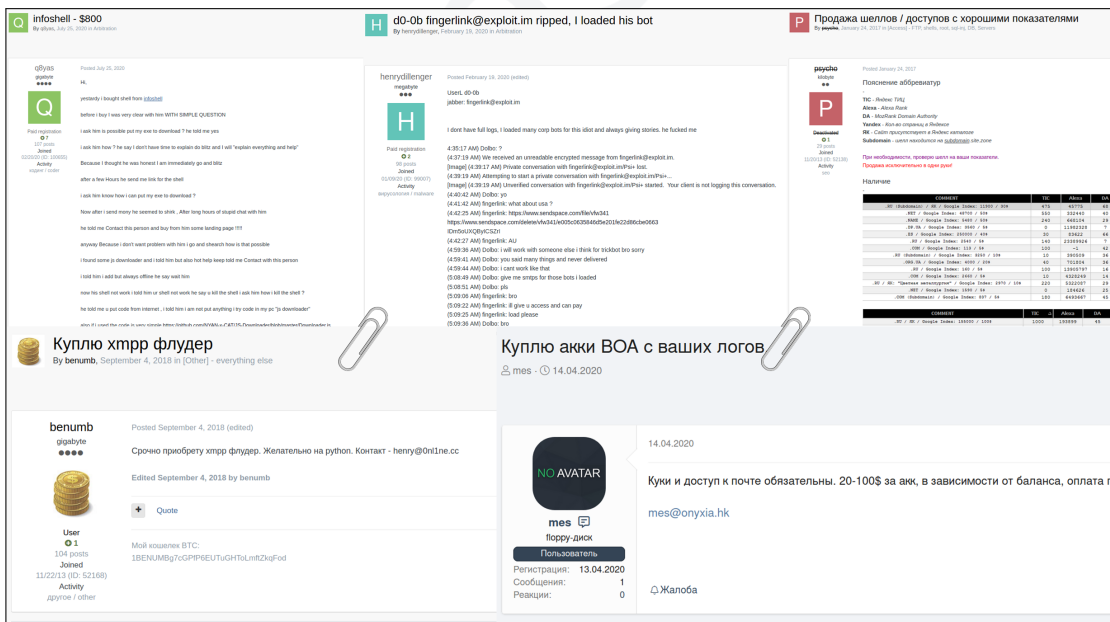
infoshell - $800
By q8yas, July 25, 2020 in Arbitration

q8yas
gigabyte
Paid registration
7
107 posts
Joined
02/26/20 (ID: 100605)
Activity
кадие / coder

Posted July 25, 2020

Hi,

yesterdy i bought shell from infoshell

before i buy i was very clear with him WITH SIMPLE QUESTION

i ask him is possible put my exe to download ? he told me yes

i ask him how ? he say i dont have time to explain do blitz and i will "explain everything and help"

Because I thought he was honest I am immediately go and blitz

after a few Hours he send me link for the shell

i ask him know how i can put my exe to download ?

Now after i send mony he seemed to shirk , After long hours of stupid chat with him

he told me Contact this person and buy from him some landing page !!!!

anyway Because i don't want problem with him i go and chearch how is that possible

i found some js downloader and i told him but also hot help keep told me Contact with this person

i told him i add but always offline he say wait him

now his shell not work i told him ur shell not work he say u kill the shell i ask him how i kill the shell ?

he told me u put code from internet.. i told him i am not put anything i try code in my pc "js downloader"

also if i used the code is very simple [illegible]

d0-0b fingerlink@exploit.im ripped, I loaded his bot
By henrydillenger, February 19, 2020 in Arbitration

henrydillenger
megabyte
Paid registration
2
99 posts
Joined
01/09/20 (ID: 99007)
Activity
вирусология / malware

Posted February 19, 2020 (edited)

UserL d0-0b
jabber: fingerlink@exploit.im

I dont have full logs, I loaded many corp bots for this idiot and always giving stories. he fucked me

4:35:17 AM) Dolbo: ?
(4:37:19 AM) We received an unreadable encrypted message from fingerlink@exploit.im.
[Image] (4:39:17 AM) Private conversation with fingerlink@exploit.im/Psi+ lost.
(4:39:19 AM) Attempting to start a private conversation with fingerlink@exploit.im/Psi+...
[Image] (4:39:19 AM) Unverified conversation with fingerlink@exploit.im/Psi+ started. Your client is not logging this conversation.
(4:40:42 AM) Dolbo: yo
(4:41:42 AM) fingerlink: what about usa ?
(4:42:25 AM) fingerlink: https://www.sendspace.com/file/vfw341
https://www.sendspace.com/delete/vfw341/e005c0635848d5e2019e22d86cbe0663
IDm5oUXQByICSZrl
(4:42:27 AM) fingerlink: AU
(4:59:36 AM) Dolbo: i will work with someone else i think for trickbot bro sorry
(4:59:41 AM) Dolbo: you said many things and never delivered
(4:59:44 AM) Dolbo: i cant work like that
(5:08:49 AM) Dolbo: give me smtps for those bots i loaded
(5:08:51 AM) fingerlink: pls
(5:09:06 AM) fingerlink: bro
(5:09:22 AM) fingerlink: ill give u access and can pay
(5:09:25 AM) fingerlink: load please
(5:09:36 AM) Dolbo: bro

Продажа шеллов / доступов с хорошими показателями
By psycho, January 24, 2017 in [Access] - FTP, shells, rwe, sql-inj, DB, Servers

psycho
kilobyte
Deactivated
1
20 posts
Joined
11/20/13 (ID: 52188)
Activity
seo

Posted January 24, 2017

Пояснение аббревиатур

TIC - Яндекс ТИЦ
Alexa - Alexa Rank
DA - MozRank Domain Authority
Yandex - Кол-во страниц в Яндексе
ЯК - Сайт присутствует в Яндекс каталоге
Subdomain - шелл находится на subdomain site zone

При необходимости, проверю шелл на ваши показатели.
Продажа исключительно в одни руки!

Наличие

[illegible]

Куплю xmpp флудер
By benumb, September 4, 2018 in [Other] - everything else

benumb
gigabyte
User
1
104 posts
Joined
11/22/13 (ID: 52168)
Activity
другое / other

Posted September 4, 2018 (edited)

Срочно приобрету xmpp флудер. Желательно на python. Контакт - henry@0nl1ne.cc

Edited September 4, 2018 by benumb

+ Quote

Мой кошелек BTC:
1BENUMBg7cGPfP6EUTuGHToLmftZkqFod

Куплю акки BOA с ваших логов
mes · 14.04.2020

NO AVATAR
mes
floppy-диск
Пользователь
Регистрация: 13.04.2020
Сообщения: 1
Реакции: 0

14.04.2020

Куки и доступ к почте обязательны. 20-100$ за акк, в зависимости от баланса, оплата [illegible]

mes@onyxia.hk

Жалоба